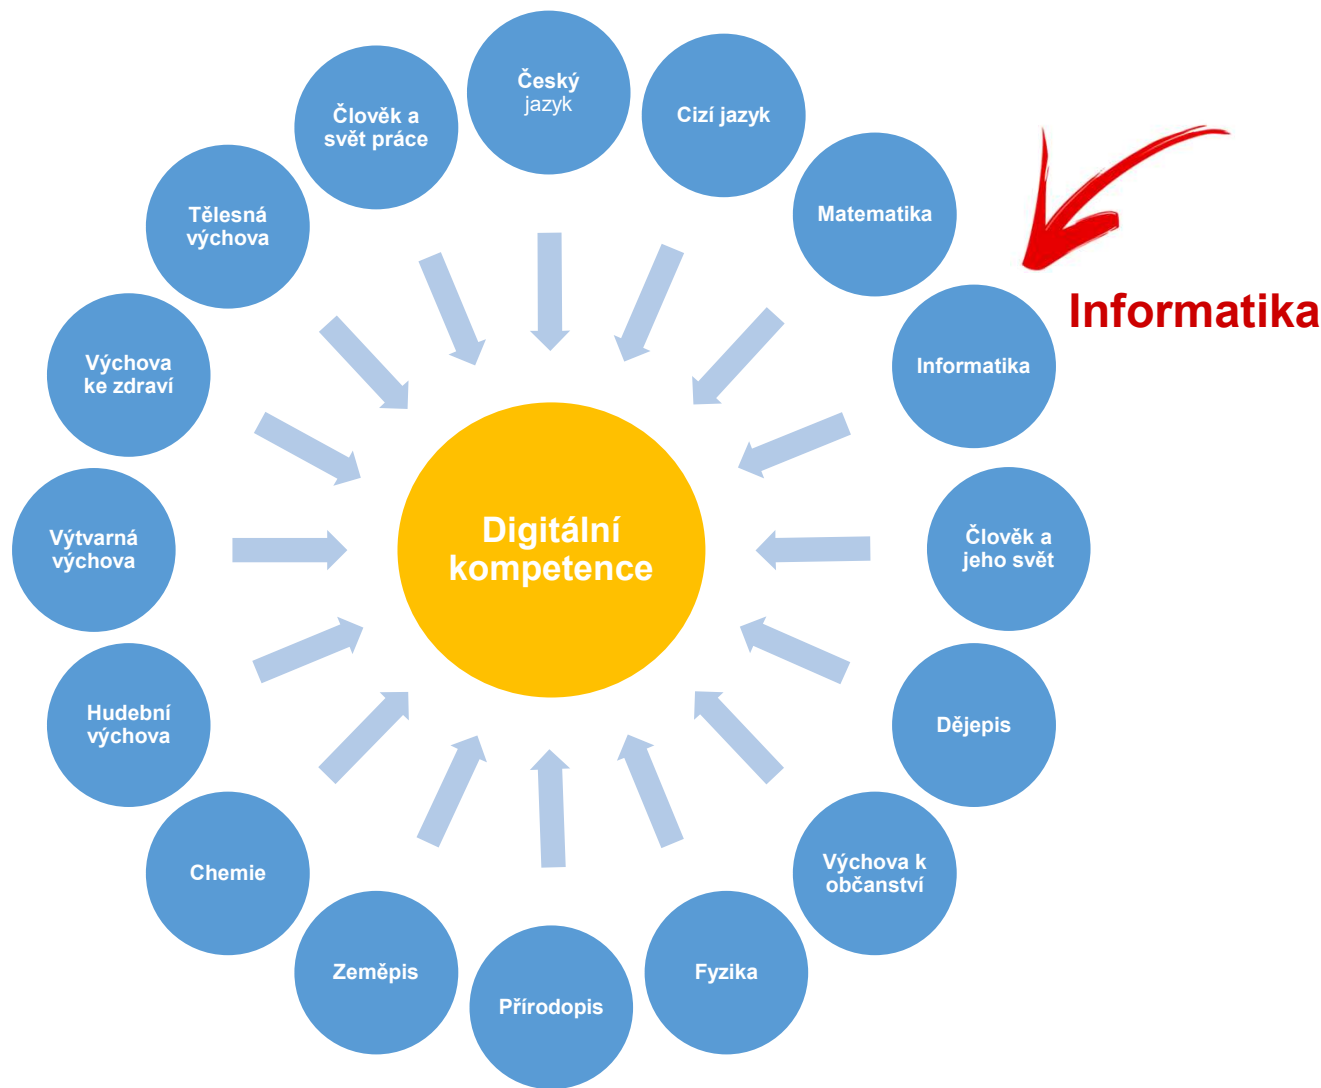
Český jazyk

Cizí jazyk

Matematika

Informatika

Informatika

Člověk a jeho svět

Dějepis

Výchova k občanství

Fyzika

Přírodopis

Zeměpis

Chemie

Hudební výchova

Výtvarná výchova

Výchova ke zdraví

Tělesná výchova

Člověk a svět práce

Digitální kompetence